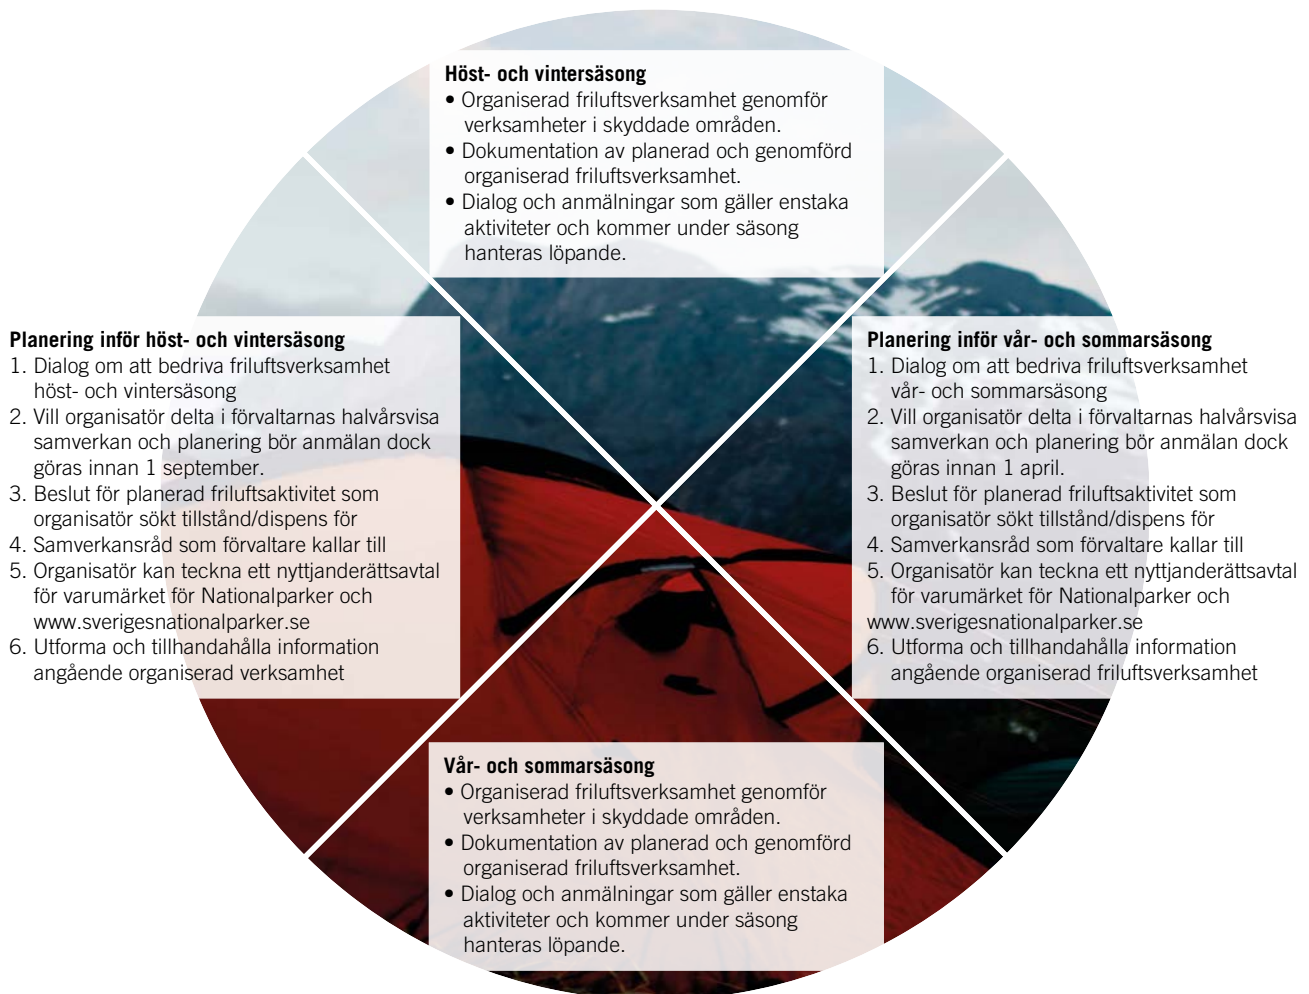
**Höst- och vintersäsong**
• Organiserad friluftsverksamhet genomför verksamheter i skyddade områden.
• Dokumentation av planerad och genomförd organiserad friluftsverksamhet.
• Dialog och anmälningar som gäller enstaka aktiviteter och kommer under säsong hanteras löpande.

**Planering inför höst- och vintersäsong**
1. Dialog om att bedriva friluftsverksamhet höst- och vintersäsong
2. Vill organisatör delta i förvaltarnas halvårsvisa samverkan och planering bör anmälan dock göras innan 1 september.
3. Beslut för planerad friluftsaktivitet som organisatör sökt tillstånd/dispens för
4. Samverkansråd som förvaltare kallar till
5. Organisatör kan teckna ett nyttjanderättsavtal för varumärket för Nationalparker och www.sverigesnationalparker.se
6. Utforma och tillhandahålla information angående organiserad verksamhet

**Planering inför vår- och sommarsäsong**
1. Dialog om att bedriva friluftsverksamhet vår- och sommarsäsong
2. Vill organisatör delta i förvaltarnas halvårsvisa samverkan och planering bör anmälan dock göras innan 1 april.
3. Beslut för planerad friluftsaktivitet som organisatör sökt tillstånd/dispens för
4. Samverkansråd som förvaltare kallar till
5. Organisatör kan teckna ett nyttjanderättsavtal för varumärket för Nationalparker och www.sverigesnationalparker.se
6. Utforma och tillhandahålla information angående organiserad friluftsverksamhet

**Vår- och sommarsäsong**
• Organiserad friluftsverksamhet genomför verksamheter i skyddade områden.
• Dokumentation av planerad och genomförd organiserad friluftsverksamhet.
• Dialog och anmälningar som gäller enstaka aktiviteter och kommer under säsong hanteras löpande.